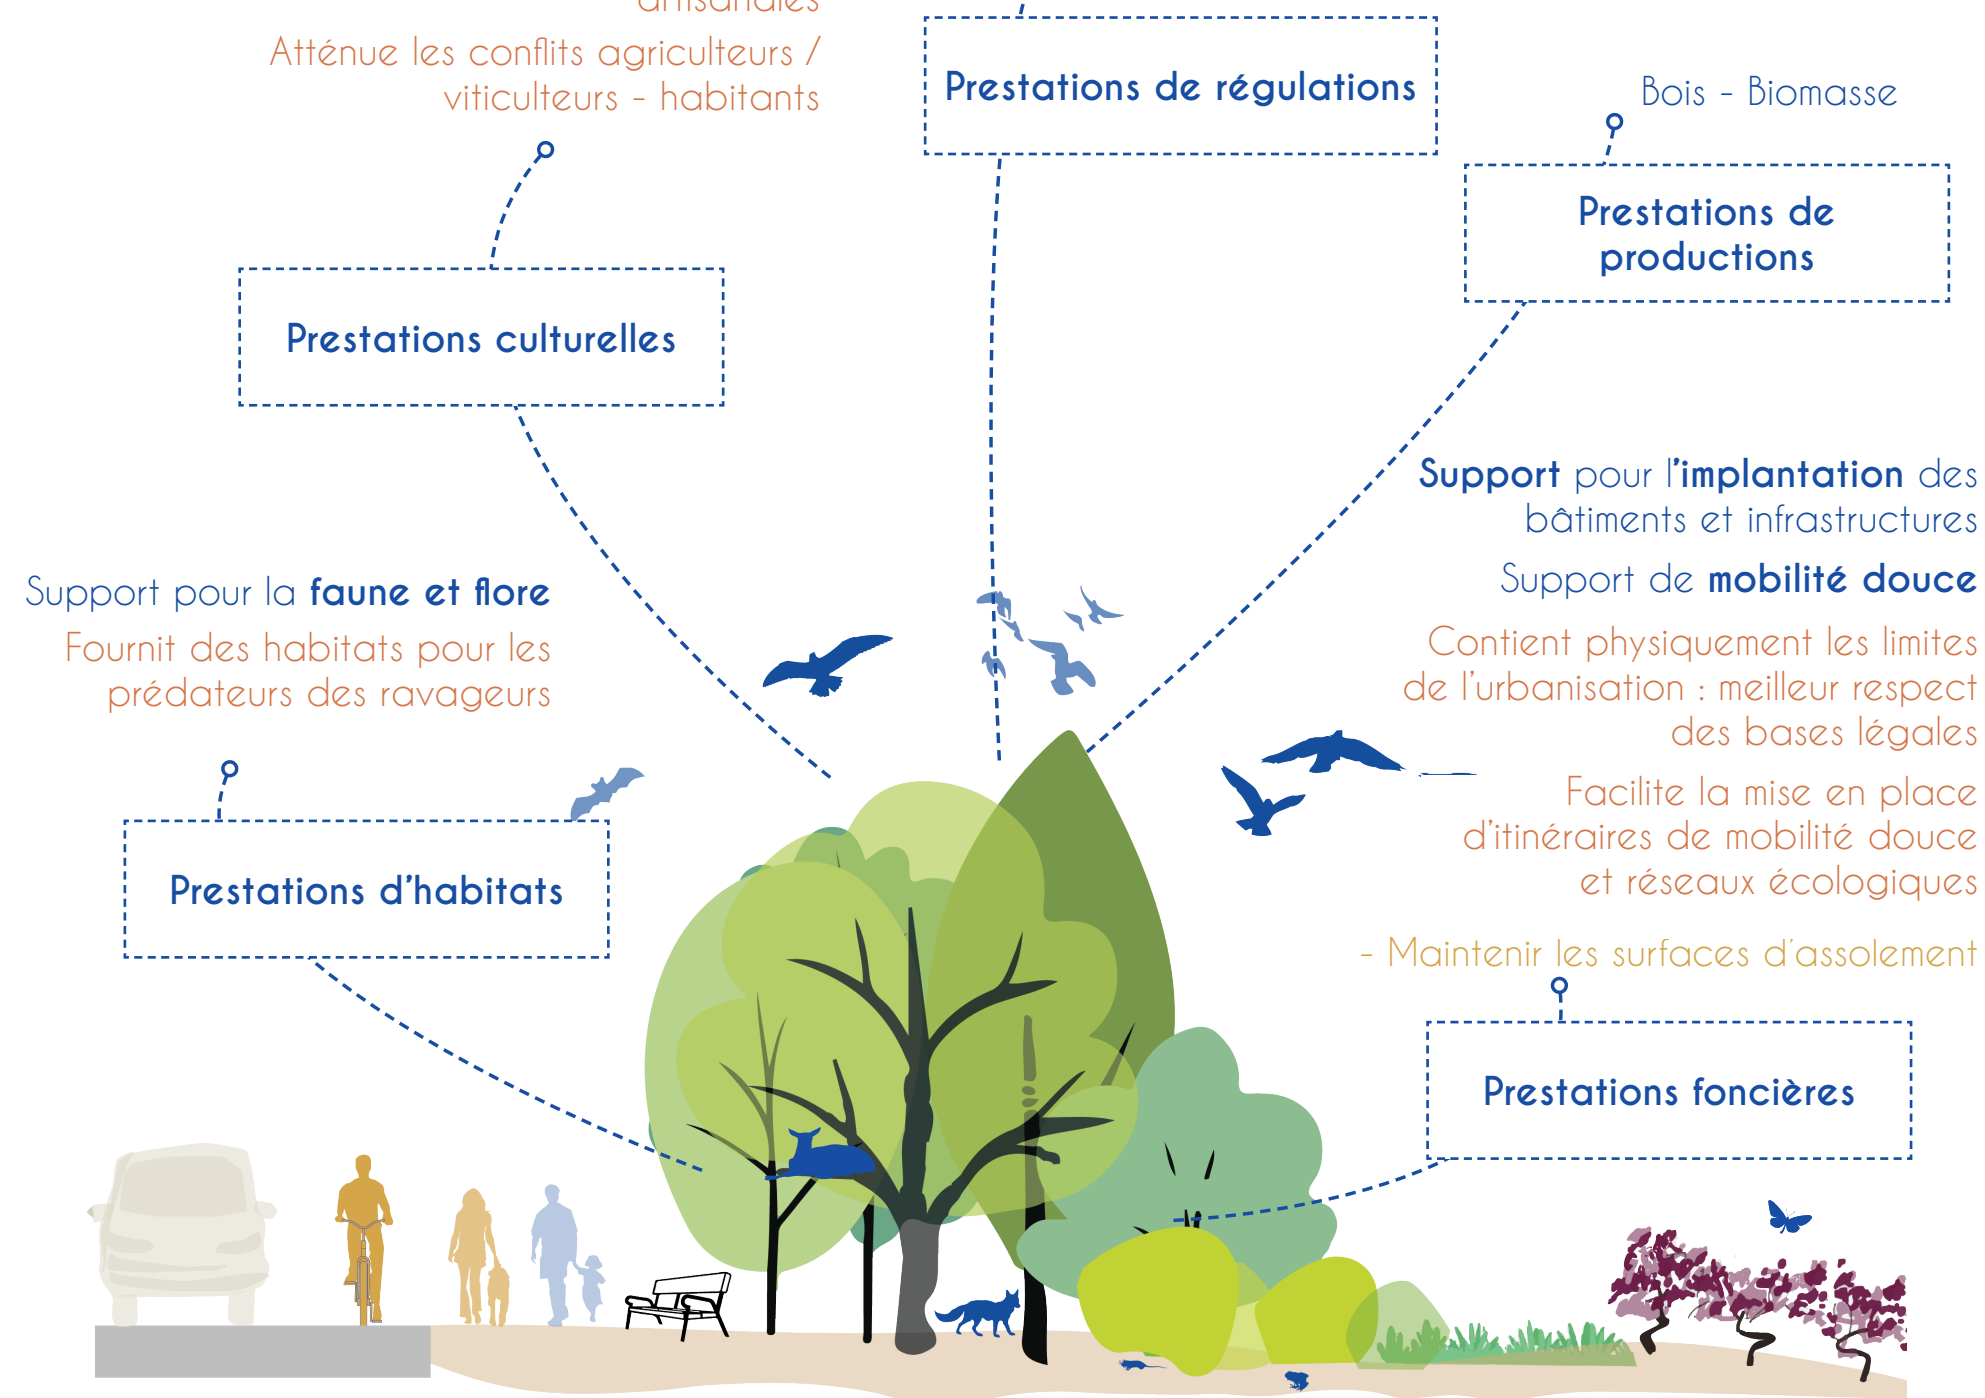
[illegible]

Atténue les conflits agriculteurs / viticulteurs - habitants

Prestations de régulations

Bois - Biomasse

Prestations de productions

Prestations culturelles

Support pour l'implantation des bâtiments et infrastructures

Support de mobilité douce

Support pour la faune et flore

Fournit des habitats pour les prédateurs des ravageurs

Contient physiquement les limites de l'urbanisation : meilleur respect des bases légales

Facilite la mise en place d'itinéraires de mobilité douce et réseaux écologiques

Prestations d'habitats

- Maintenir les surfaces d'assolement

Prestations foncières